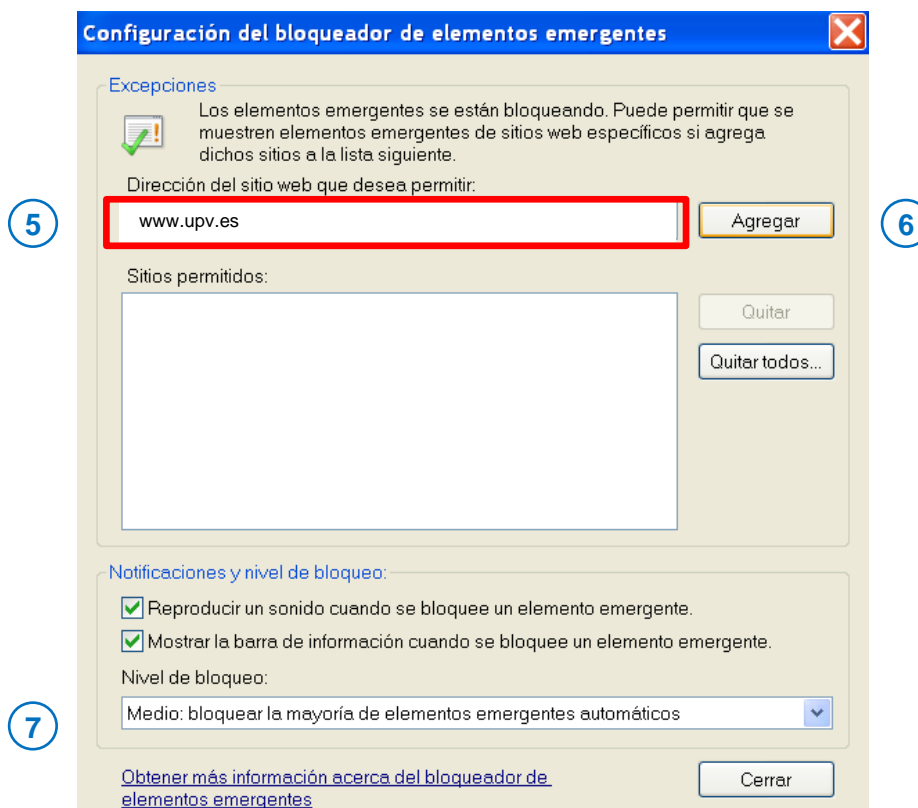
Configuración del bloqueador de elementos emergentes

Excepciones

Los elementos emergentes se están bloqueando. Puede permitir que se muestren elementos emergentes de sitios web específicos si agrega dichos sitios a la lista siguiente.

Dirección del sitio web que desea permitir:

5

www.upv.es

Agregar

6

Sitios permitidos:

Quitar

Quitar todos...

Notificaciones y nivel de bloqueo:

Reproducir un sonido cuando se bloquee un elemento emergente.

Mostrar la barra de información cuando se bloquee un elemento emergente.

Nivel de bloqueo:

7

Medio: bloquear la mayoría de elementos emergentes automáticos

Obtener más información acerca del bloqueador de elementos emergentes

Cerrar